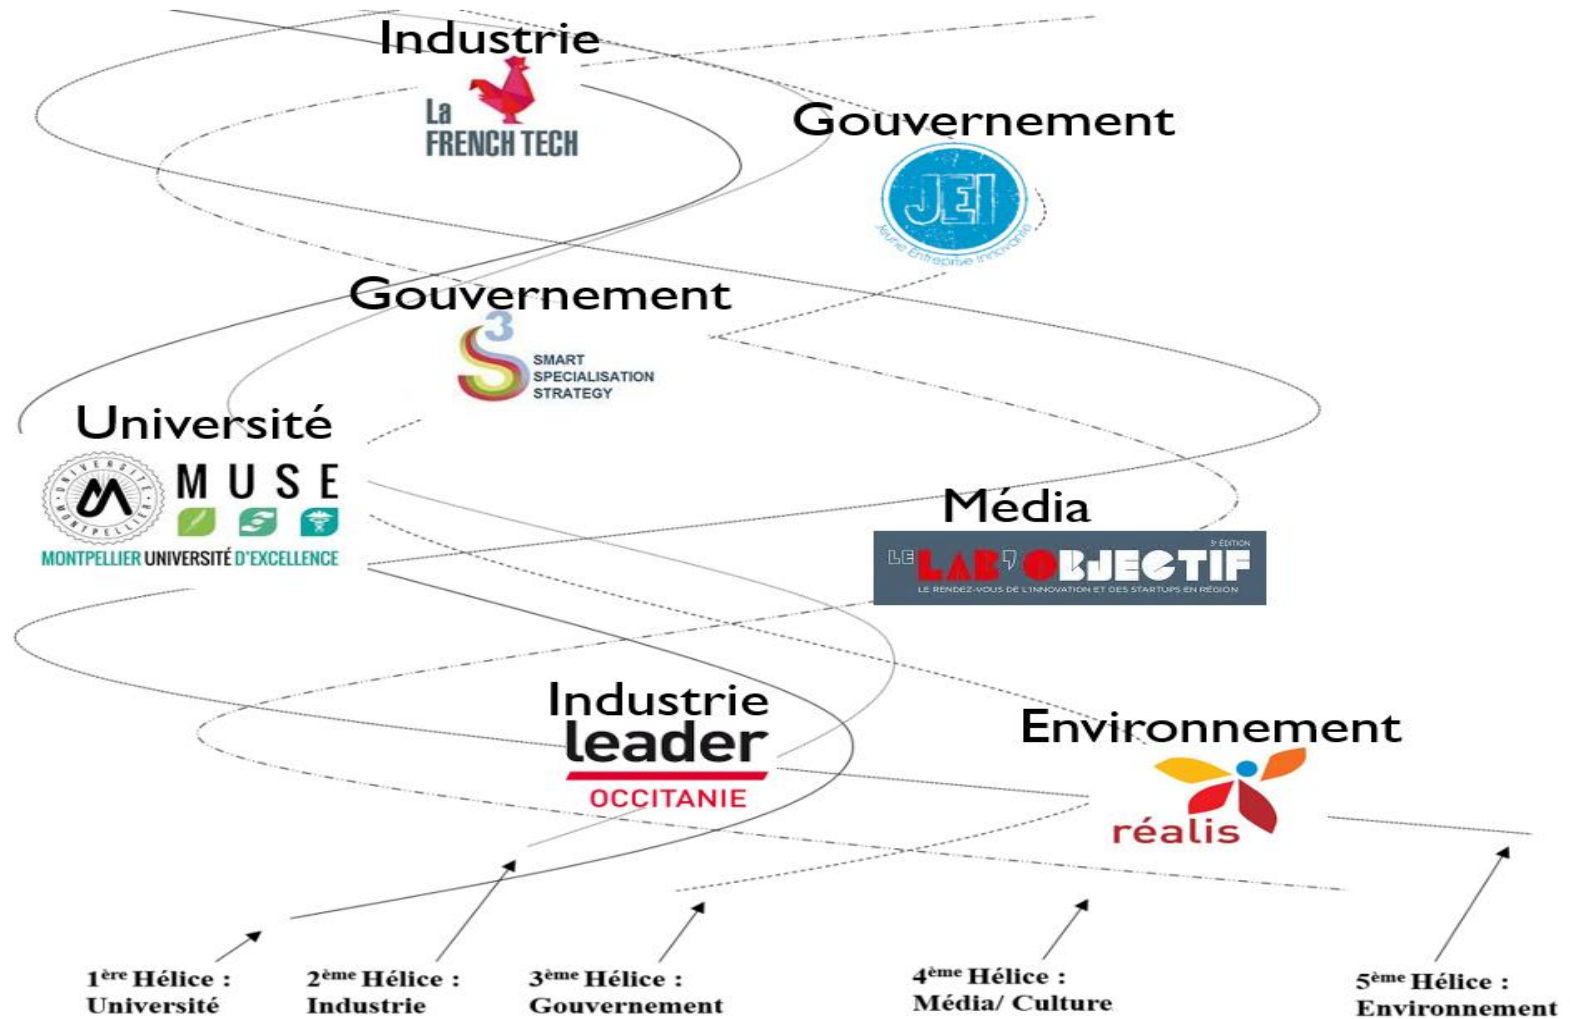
Industrie
La FRENCH TECH

Gouvernement
JEI
Jeune Entreprise Innovante

Gouvernement
S3 SMART SPECIALISATION STRATEGY

Université
MUSE
MONTPELLIER UNIVERSITÉ D'EXCELLENCE

Média
5e ÉDITION
LE LAB'OBJECTIF
LE RENDEZ-VOUS DE L'INNOVATION ET DES STARTUPS EN RÉGION

Industrie
leader
OCCITANIE

Environnement
réalis

1ère Hélice : Université

2ème Hélice : Industrie

3ème Hélice : Gouvernement

4ème Hélice : Média/ Culture

5ème Hélice : Environnement